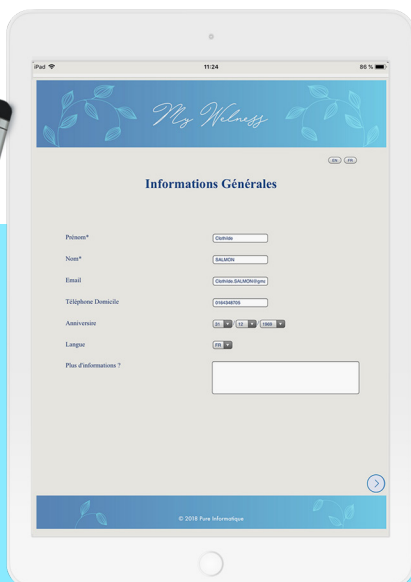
iPad
11:24
86 %

My Welness

EN FR

Informations Générales

Prénom* Clothilde

Nom* SALMON

Email Clothilde.SALMON@gma

Téléphone Domicile 0164346705

Anniversaire 01 12 1900

Langue FR

Plus d'informations ?

© 2018 Pure Informatique